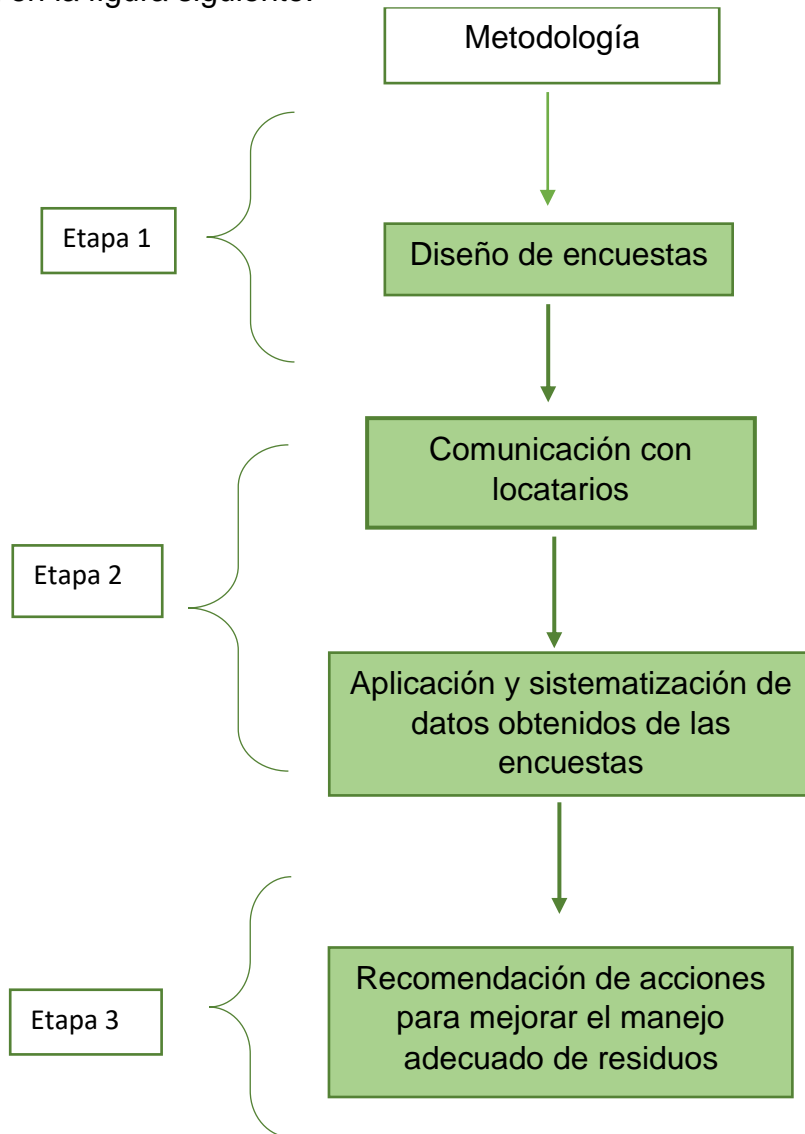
en la figura siguiente.

Metodología

Etapa 1

Diseño de encuestas

Comunicación con locatarios

Etapa 2

Aplicación y sistematización de datos obtenidos de las encuestas

Etapa 3

Recomendación de acciones para mejorar el manejo adecuado de residuos